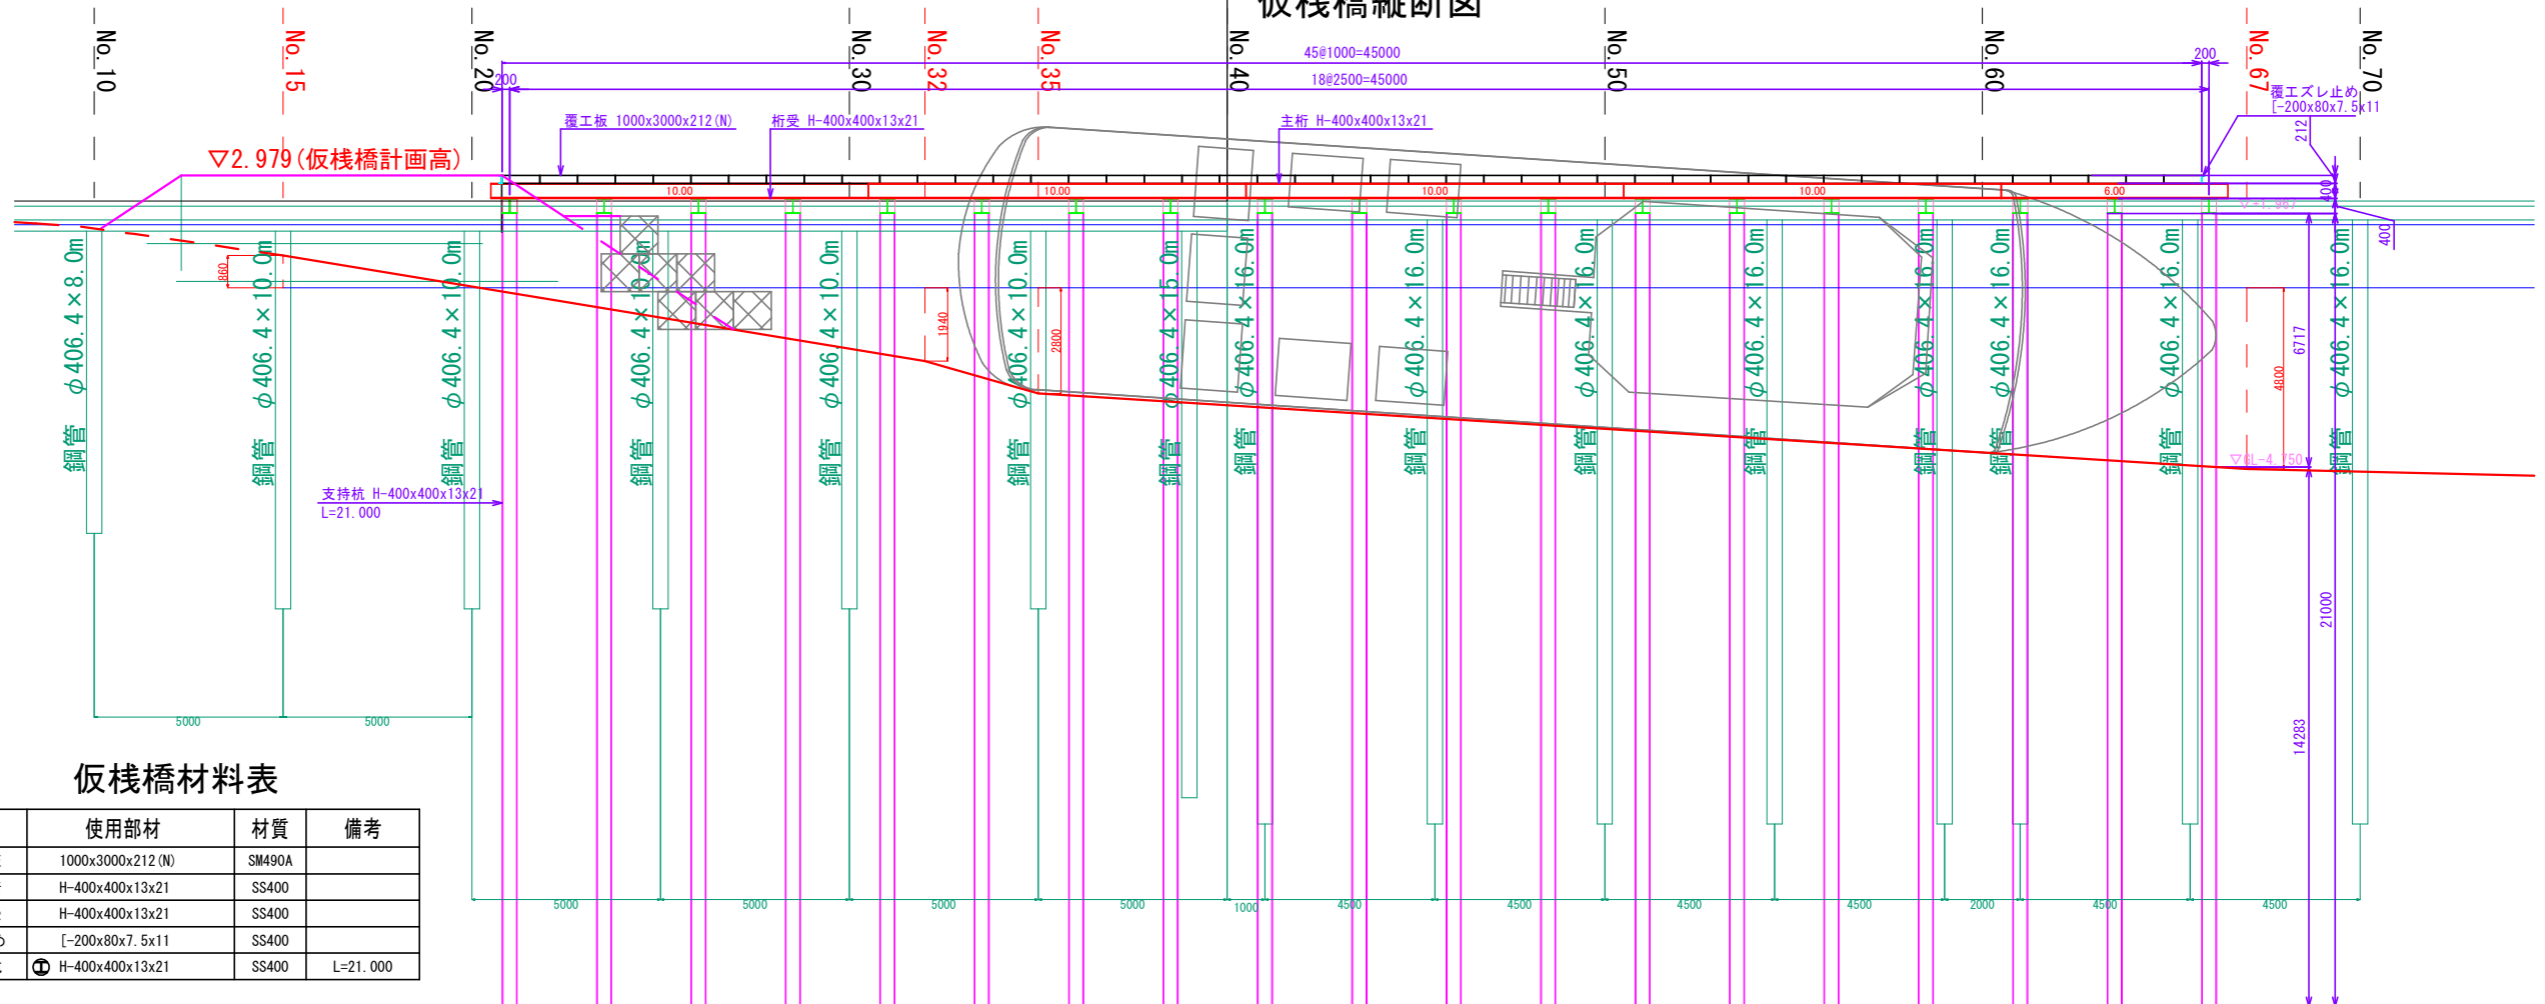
仮桟橋縦断図

No.10
No.15
No.20
No.30
No.32
No.35
No.40
No.50
No.60
No.67
No.70

45@1000=45000
200
18@2500=45000
200

覆工板 1000x3000x212(N)
桁受 H-400x400x13x21
主桁 H-400x400x13x21
覆エズレ止め
[-200x80x7.5x11
212

▽2.979(仮桟橋計画高)

10.00
10.00
10.00
10.00
6.00

860
1940
2800
4800
6717
400
400
21000
14283
▽CL-4.750

鋼管 $\phi$406.4×8.0m
鋼管 $\phi$406.4×10.0m
鋼管 $\phi$406.4×10.0m
鋼管 $\phi$406.4×10.0m
鋼管 $\phi$406.4×10.0m
鋼管 $\phi$406.4×10.0m
鋼管 $\phi$406.4×15.0m
鋼管 $\phi$406.4×16.0m
鋼管 $\phi$406.4×16.0m
鋼管 $\phi$406.4×16.0m
鋼管 $\phi$406.4×16.0m
鋼管 $\phi$406.4×16.0m
鋼管 $\phi$406.4×16.0m
鋼管 $\phi$406.4×16.0m
鋼管 $\phi$406.4×16.0m

支持杭 H-400x400x13x21
L=21.000

5000
5000

5000
5000
5000
5000
1000
4500
4500
4500
4500
2000
4500
4500

仮桟橋材料表

| | 使用部材 | 材質 | 備考 |
|---|---|---|---|
| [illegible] | 1000x3000x212(N) | SM490A | |
| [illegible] | H-400x400x13x21 | SS400 | |
| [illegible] | H-400x400x13x21 | SS400 | |
| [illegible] | [-200x80x7.5x11 | SS400 | |
| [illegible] | H-400x400x13x21 | SS400 | L=21.000 |